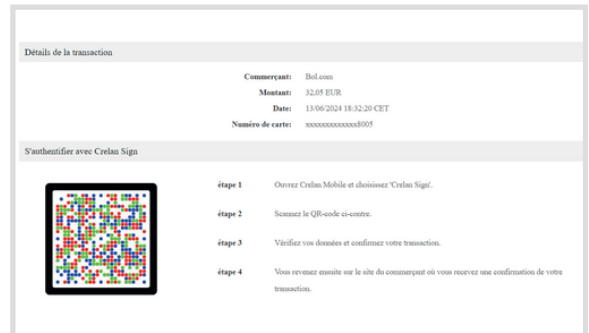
Détails de la transaction

| | |
|---|---|
| Commerçant: | Bol.com |
| Montant: | 32,05 EUR |
| Date: | 13/06/2024 18:32:20 CET |
| Numéro de carte: | xxxxxxxxxxxxxx8005 |

S'authentifier avec Crelan Sign

| | |
|---|---|
| étape 1 | Ouvrez Crelan Mobile et choisissez 'Crelan Sign'. |
| étape 2 | Scannez le QR-code ci-contre. |
| étape 3 | Vérifiez vos données et confirmez votre transaction. |
| étape 4 | Vous revenez ensuite sur le site du commerçant où vous recevez une confirmation de votre transaction. |